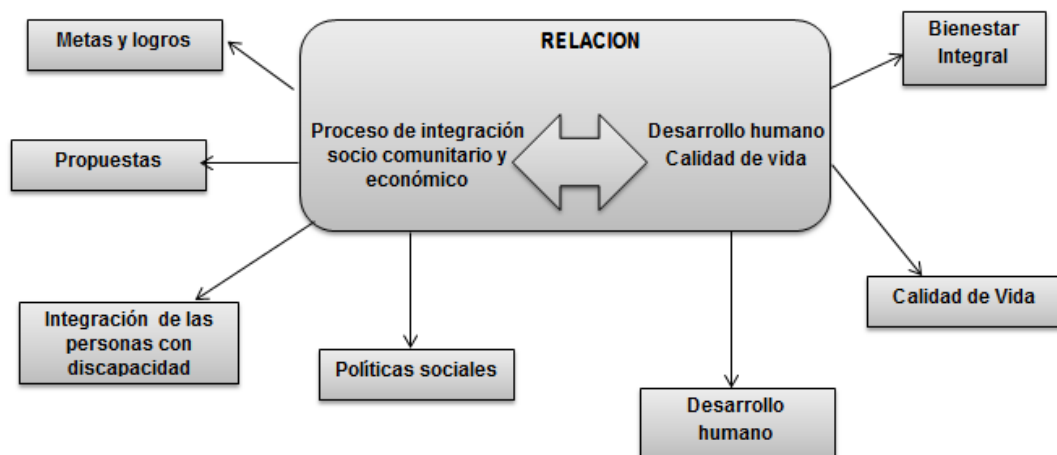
Metas y logros

RELACION

Bienestar Integral

Proceso de integración socio comunitario y económico

Desarrollo humano Calidad de vida

Propuestas

Integración de las personas con discapacidad

Políticas sociales

Desarrollo humano

Calidad de Vida